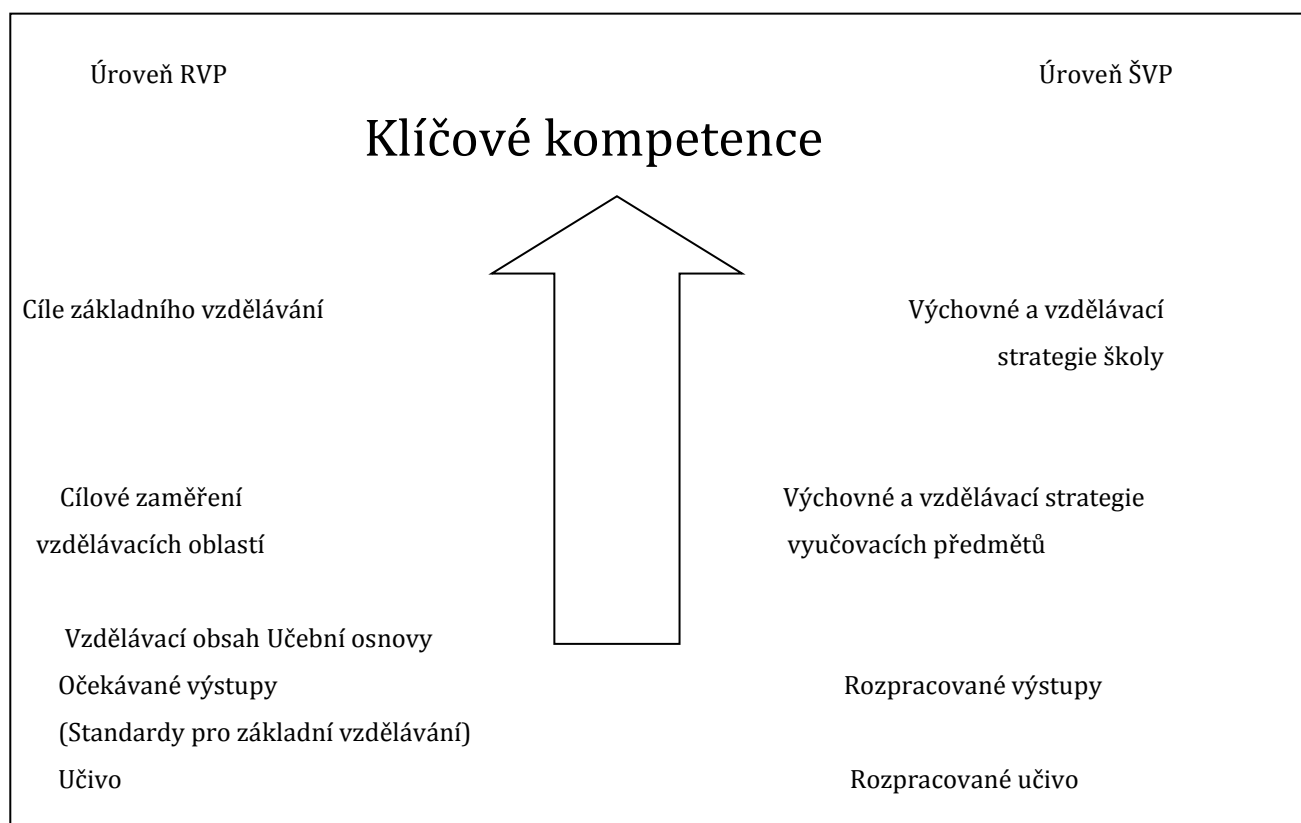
Úroveň RVP

Úroveň ŠVP

Klíčové kompetence

Cíle základního vzdělávání

Výchovné a vzdělávací strategie školy

Cílové zaměření vzdělávacích oblastí

Výchovné a vzdělávací strategie vyučovacích předmětů

Vzdělávací obsah Učební osnovy

Očekávané výstupy

(Standardy pro základní vzdělávání)

Rozpracované výstupy

Učivo

Rozpracované učivo